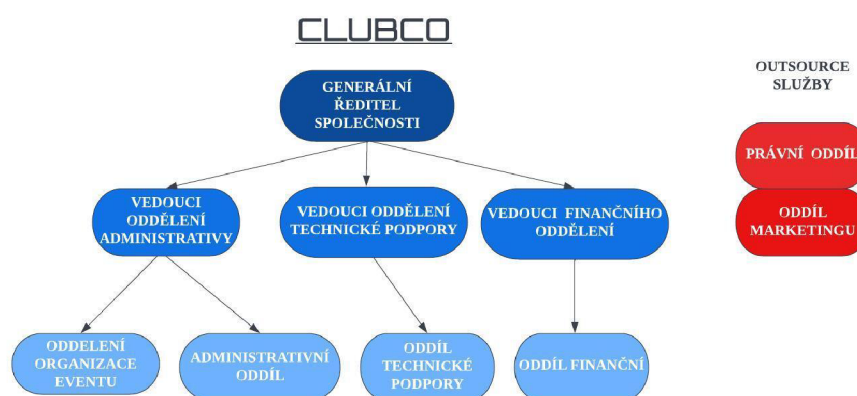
CLUBCO

GENERÁLNÍ ŘEDITEL SPOLEČNOSTI

VEDOUCI ODDĚLENÍ ADMINISTRATIVY

VEDOUCI ODDĚLENÍ TECHNICKÉ PODPORY

VEDOUCI FINANČNÍHO ODDĚLENÍ

ODDELENÍ ORGANIZACE EVENTU

ADMINISTRATIVNÍ ODDÍL

ODDÍL TECHNICKÉ PODPORY

ODDÍL FINANČNÍ

OUTSOURCE SLUŽBY

PRÁVNÍ ODDÍL

ODDÍL MARKETINGU